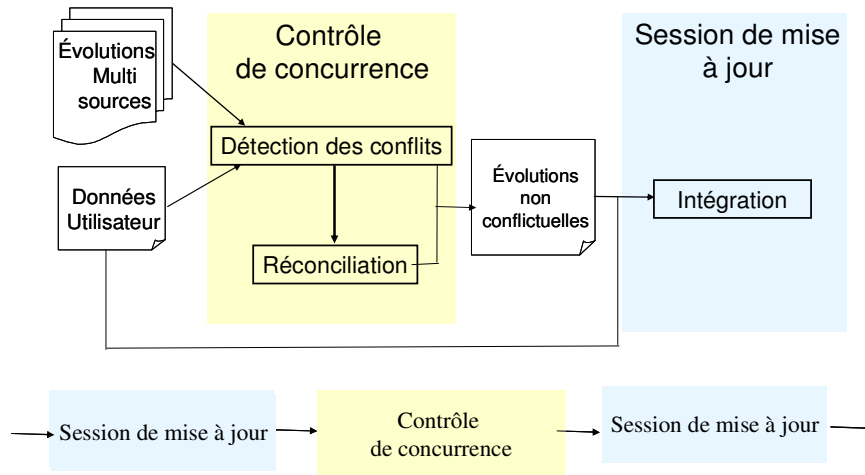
Évolutions Multi sources

Contrôle de concurrence

Session de mise à jour

Détection des conflits

Données Utilisateur

Évolutions non conflictuelles

Intégration

Réconciliation

Session de mise à jour

Contrôle de concurrence

Session de mise à jour